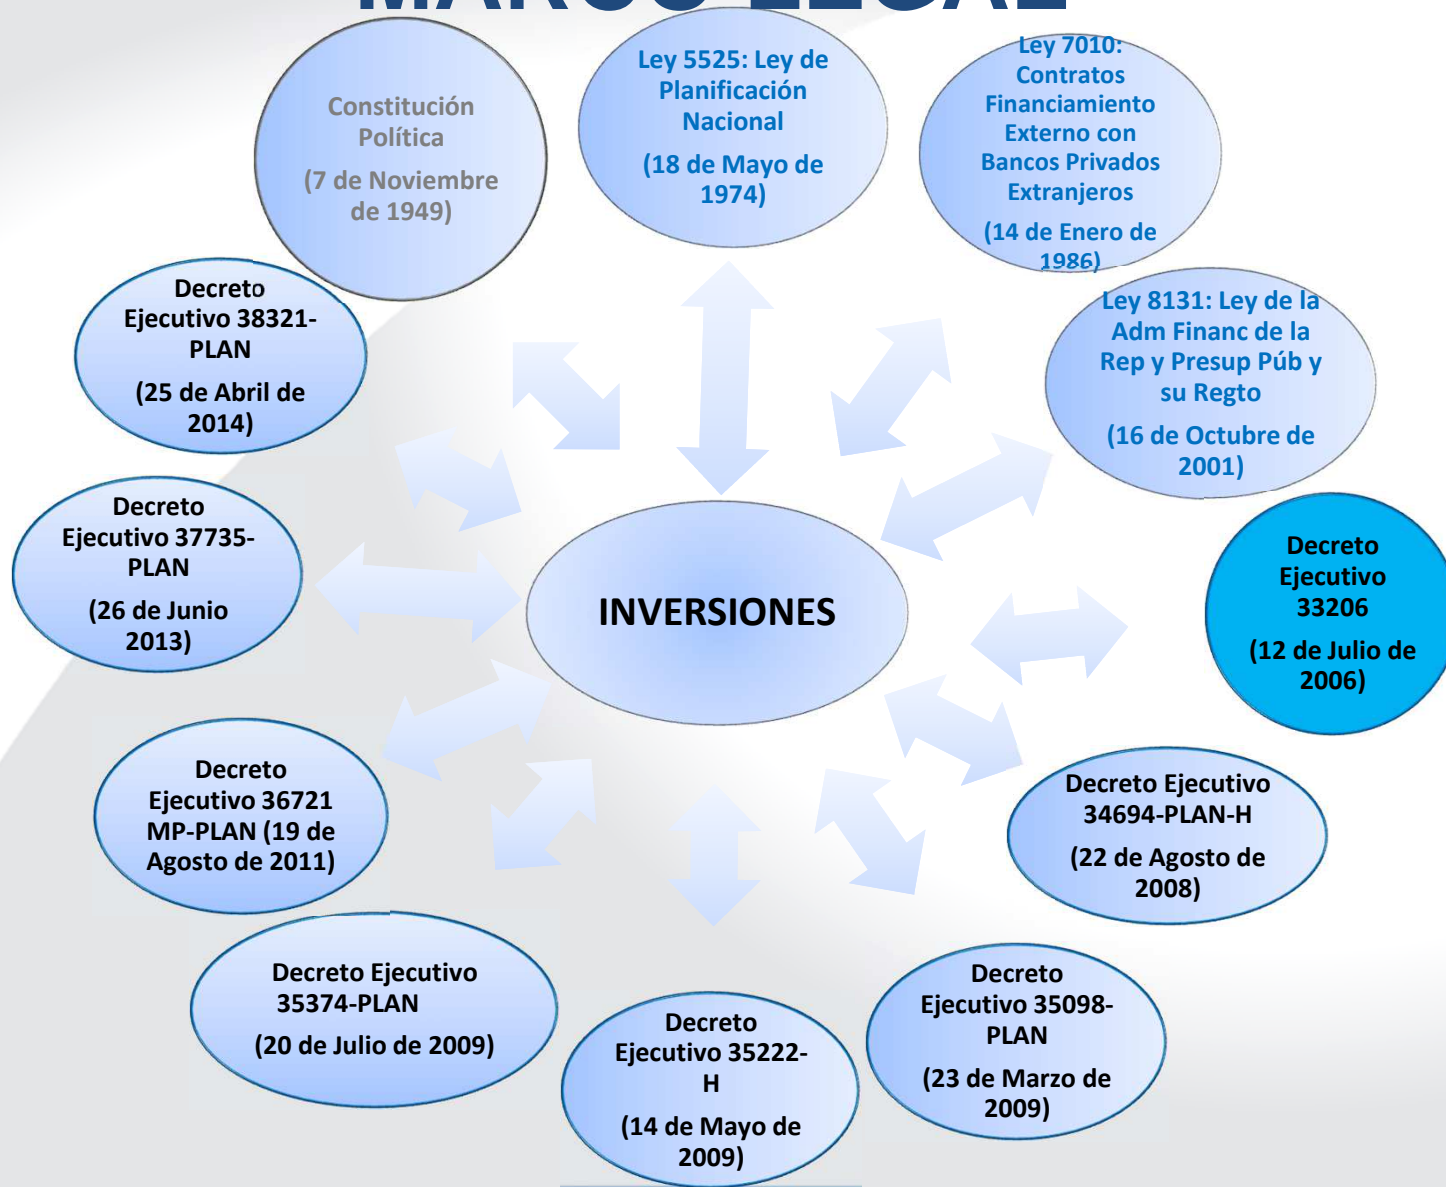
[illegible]

Constitución Política

(7 de Noviembre de 1949)

Ley 5525: Ley de Planificación Nacional

(18 de Mayo de 1974)

Ley 7010: Contratos Financiamiento Externo con Bancos Privados Extranjeros

(14 de Enero de 1986)

Ley 8131: Ley de la Adm Financ de la Rep y Presup Púb y su Regto

(16 de Octubre de 2001)

Decreto Ejecutivo 33206

(12 de Julio de 2006)

Decreto Ejecutivo 34694-PLAN-H

(22 de Agosto de 2008)

Decreto Ejecutivo 35098-PLAN

(23 de Marzo de 2009)

Decreto Ejecutivo 35222-H

(14 de Mayo de 2009)

Decreto Ejecutivo 35374-PLAN

(20 de Julio de 2009)

Decreto Ejecutivo 36721 MP-PLAN (19 de Agosto de 2011)

Decreto Ejecutivo 37735-PLAN

(26 de Junio 2013)

Decreto Ejecutivo 38321-PLAN

(25 de Abril de 2014)

INVERSIONES